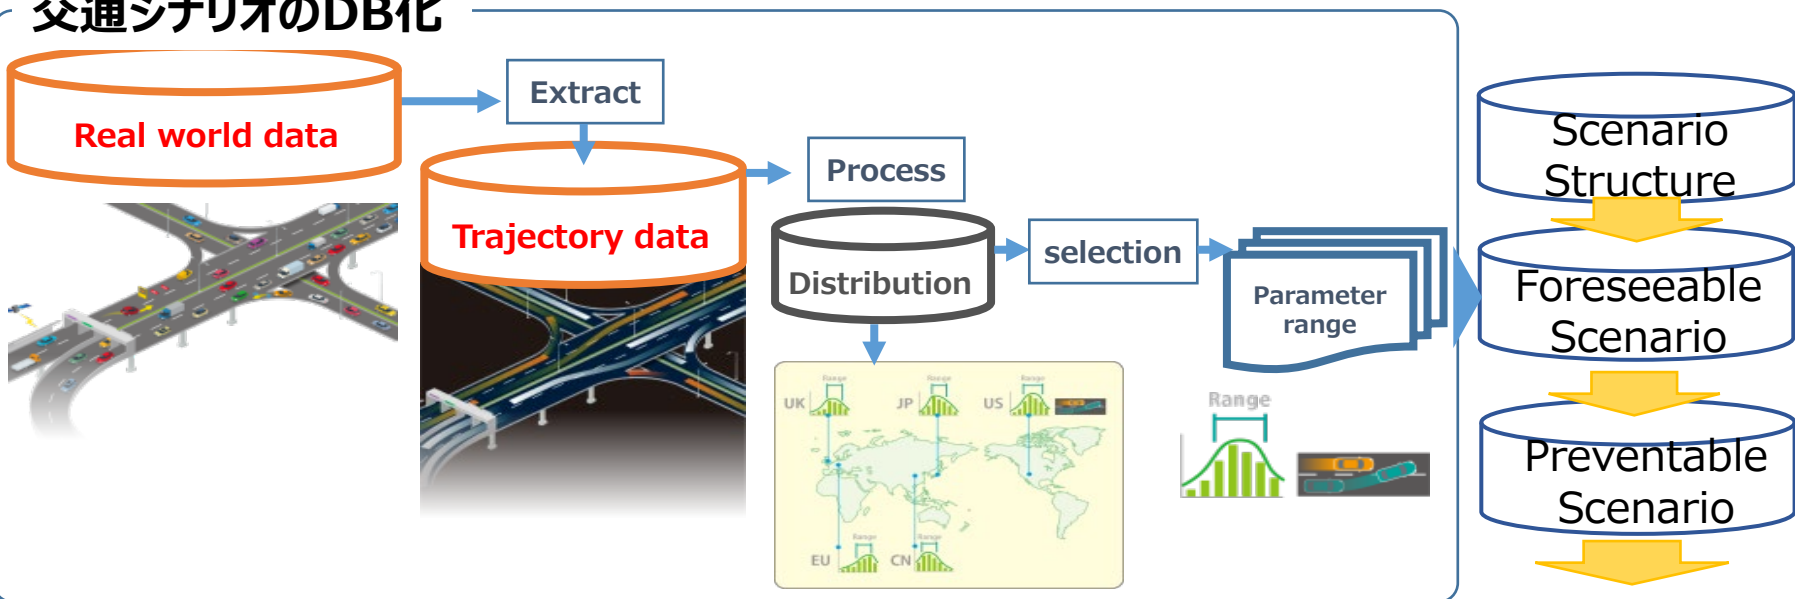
交通シナリオのDB化

Real world data

Extract

Trajectory data

Process

Distribution

selection

Parameter range

Range

UK JP US EU CN

Range Range Range Range Range

Scenario Structure

Foreseeable Scenario

Preventable Scenario